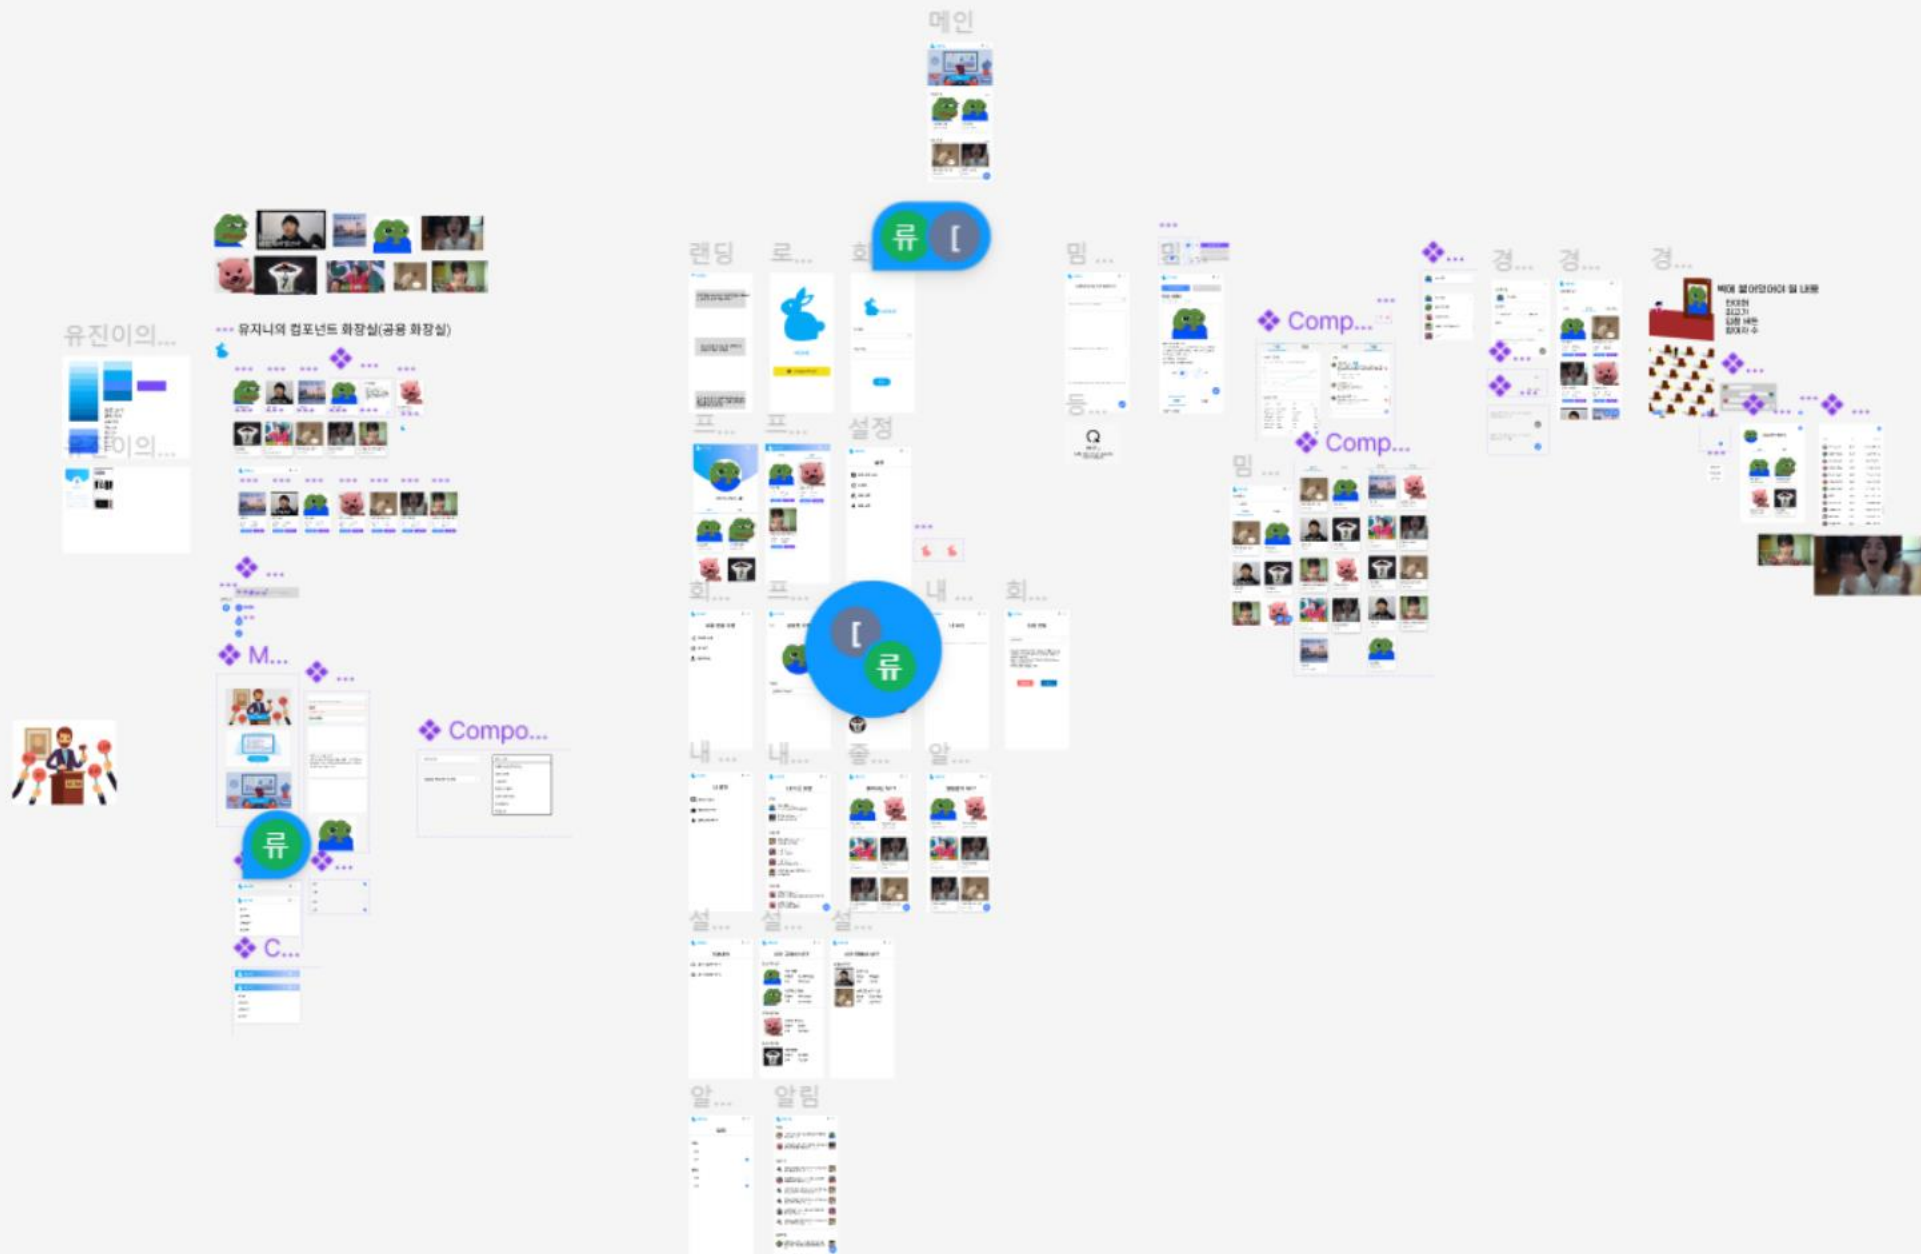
메인

유진이의...

유진이의...

유지니의 컴포넌트 화장실(공용 화장실)

M...

Compo...

C...

랜딩

로...

회

류

[

프...

프...

설정

회...

프...

내...

회...

내...

내...

줄...

알...

설...

설...

설...

알...

알림

밈...

밈

등...

Comp...

Comp...

밈...

경...

경...

경...

빅데 짤어짐어미 짤 내용